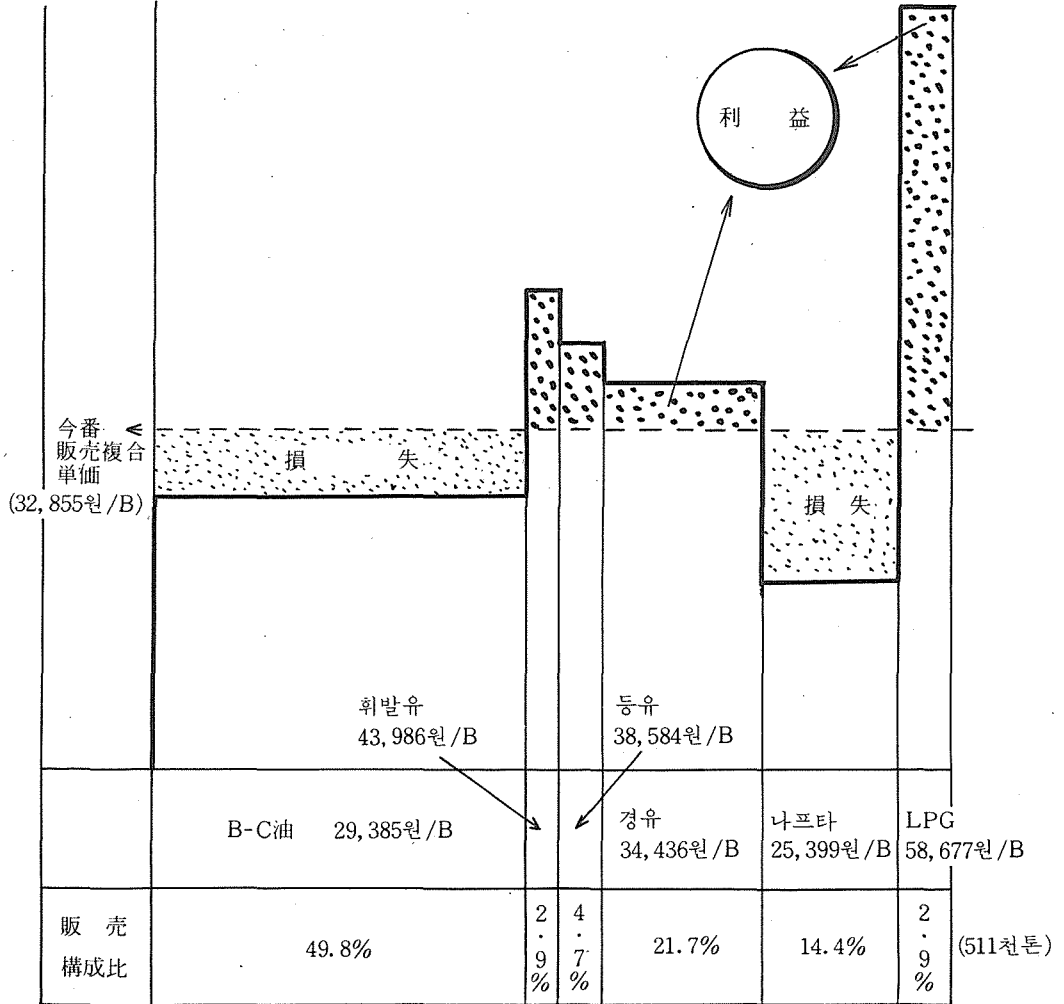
利 益

今番 販売複合 単価 (32,855원/B)

損 失

損 失

휘발유 43,986원/B

등유 38,584원/B

| | B-C油 29,385원/B | | | 경유 34,436원/B | 나프타 25,399원/B | LPG 58,677원/B | |
|---|---|---|---|---|---|---|---|
| 販売 構成比 | 49.8% | 2.9% | 4.7% | 21.7% | 14.4% | 2.9% | (511천톤) |